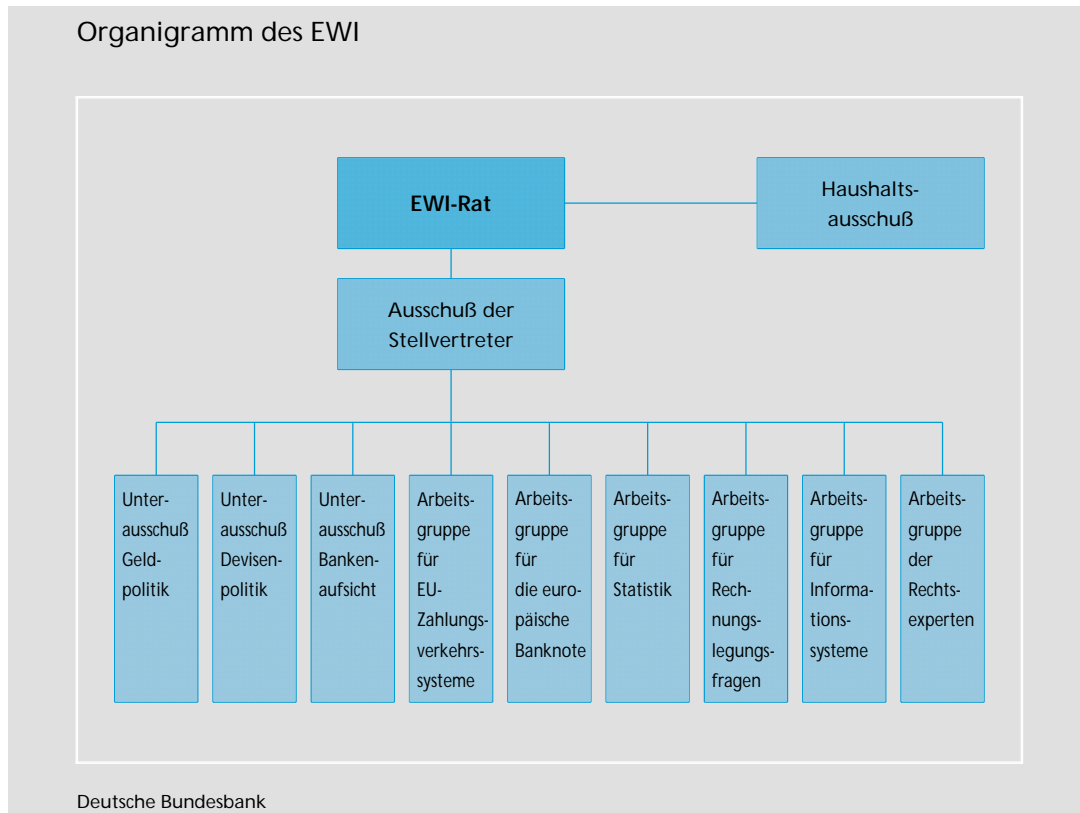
Organigramm des EWI

EWI-Rat

Haushaltsausschuß

Ausschuß der Stellvertreter

Unterausschuß Geldpolitik

Unterausschuß Devisenpolitik

Unterausschuß Bankenaufsicht

Arbeitsgruppe für EU-Zahlungsverkehrssysteme

Arbeitsgruppe für die europäische Banknote

Arbeitsgruppe für Statistik

Arbeitsgruppe für Rechnungslegungsfragen

Arbeitsgruppe für Informationssysteme

Arbeitsgruppe der Rechtsexperten

Deutsche Bundesbank